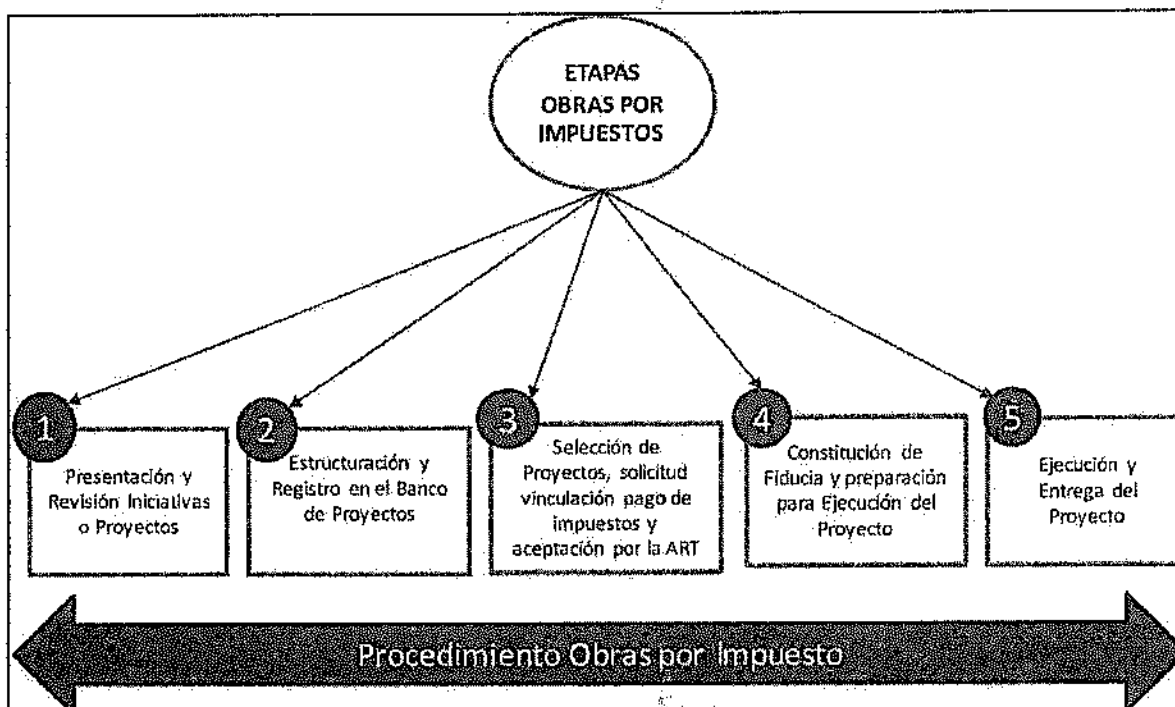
ETAPAS OBRAS POR IMPUESTOS

1
Presentación y Revisión Iniciativas o Proyectos

2
Estructuración y Registro en el Banco de Proyectos

3
Selección de Proyectos, solicitud vinculación pago de impuestos y aceptación por la ART

4
Constitución de Fiducia y preparación para Ejecución del Proyecto

5
Ejecución y Entrega del Proyecto

Procedimiento Obras por Impuesto